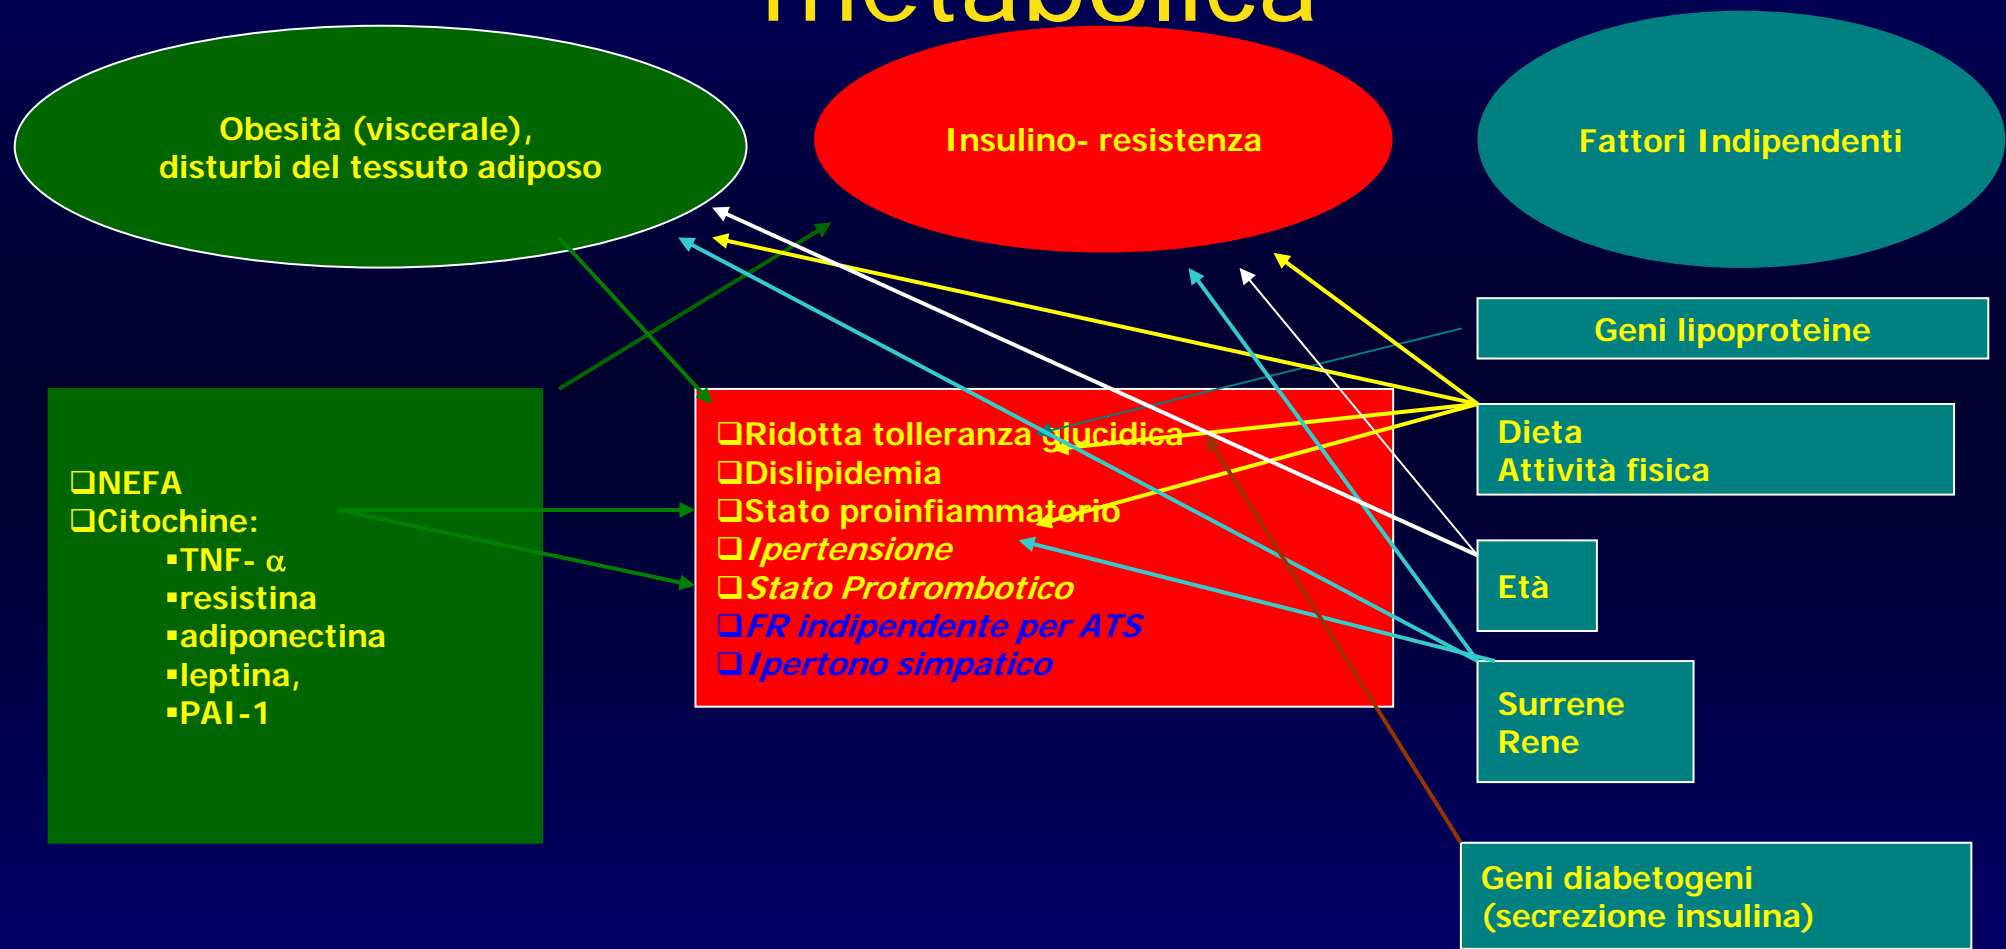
metabolica

Obesità (viscerale), disturbi del tessuto adiposo

Insulino- resistenza

Fattori Indipendenti

Geni lipoproteine

❑NEFA
❑Citochine:
▪TNF- $\alpha$
▪resistina
▪adiponectina
▪leptina,
▪PAI-1

❑Ridotta tolleranza glucidica
❑Dislipidemia
❑Stato proinfiammatorio
❑Ipertensione
❑Stato Protrombotico
❑FR indipendente per ATS
❑Ipertono simpatico

Dieta
Attività fisica

Età

Surrene
Rene

Geni diabetogeni
(secrezione insulina)